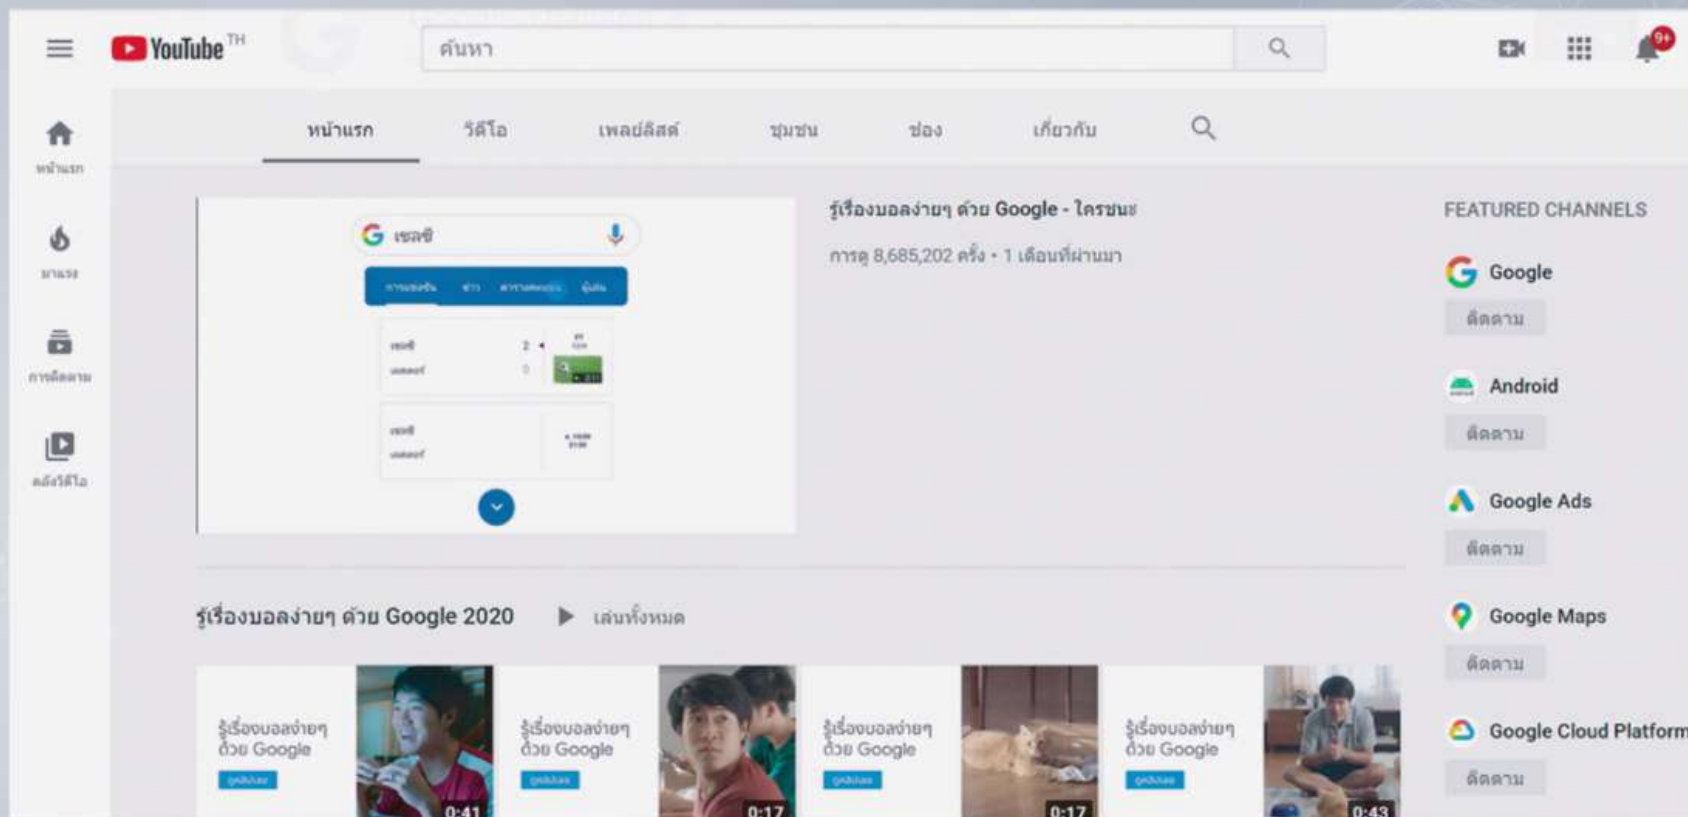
YouTube TH
ค้นหา
9+
หน้าแรก
มาแรง
การติดตาม
คลังวิดีโอ

หน้าแรก วิดีโอ เพลย์ลิสต์ ชุมชน ช่อง เกี่ยวกับ

G เชลซี

รู้เรื่องบอลง่ายๆ ด้วย Google - ใครชนะ
การดู 8,685,202 ครั้ง • 1 เดือนที่ผ่านมา

FEATURED CHANNELS
Google
ติดตาม
Android
ติดตาม
Google Ads
ติดตาม
Google Maps
ติดตาม
Google Cloud Platform
ติดตาม

รู้เรื่องบอลง่ายๆ ด้วย Google 2020 ▶ เล่นทั้งหมด

รู้เรื่องบอลง่ายๆ ด้วย Google
0:41
รู้เรื่องบอลง่ายๆ ด้วย Google
0:17
รู้เรื่องบอลง่ายๆ ด้วย Google
0:17
รู้เรื่องบอลง่ายๆ ด้วย Google
0:43